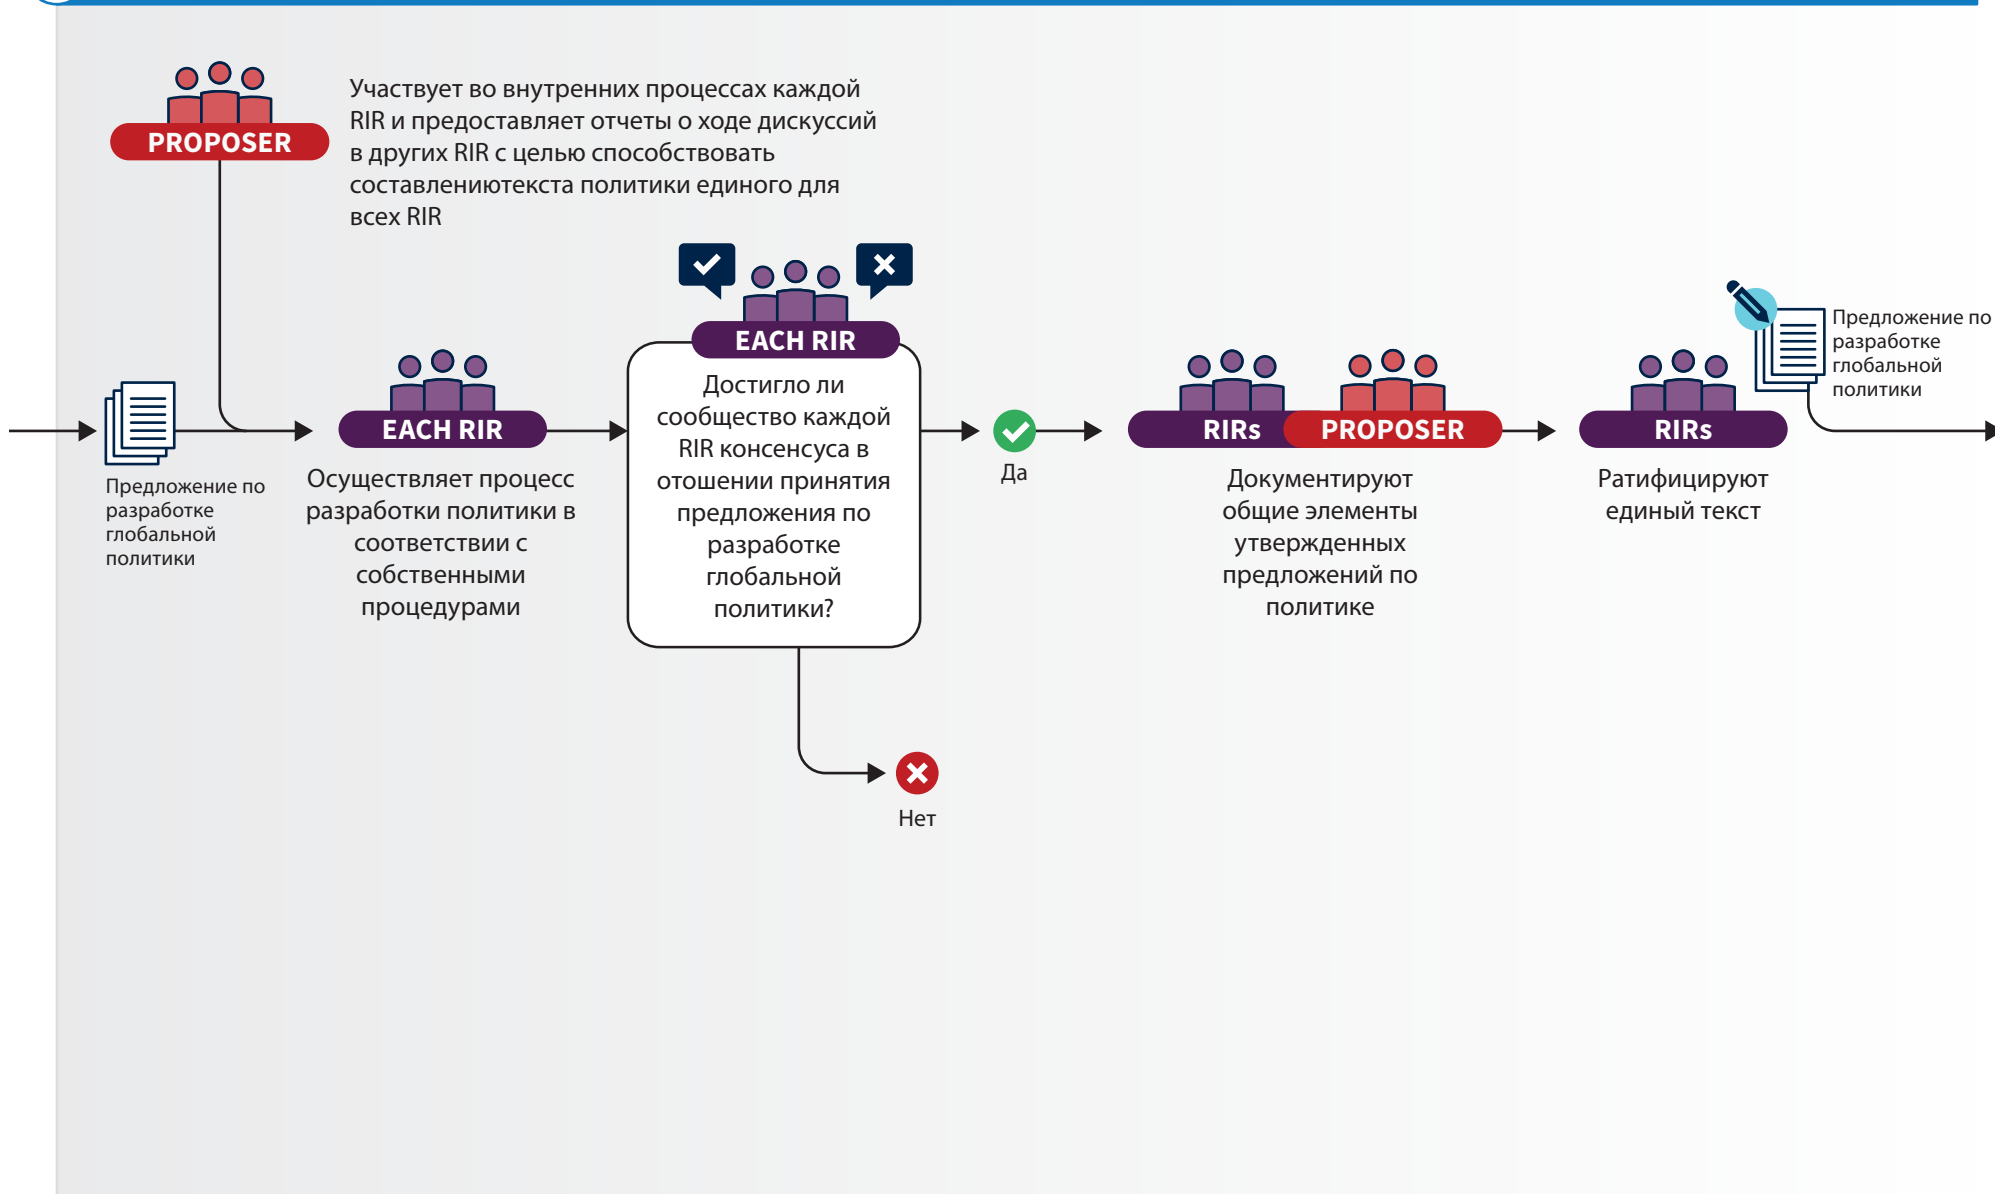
PROPOSER

Участвует во внутренних процессах каждой RIR и предоставляет отчеты о ходе дискуссий в других RIR с целью способствовать составлениютекста политики единого для всех RIR

Предложение по разработке глобальной политики

EACH RIR

Осуществляет процесс разработки политики в соответствии с собственными процедурами

EACH RIR

Достигло ли сообщество каждой RIR консенсуса в отошении принятия предложения по разработке глобальной политики?

Да

Нет

RIRs

PROPOSER

Документируют общие элементы утвержденных предложений по политике

RIRs

Ратифицируют единый текст

Предложение по разработке глобальной политики